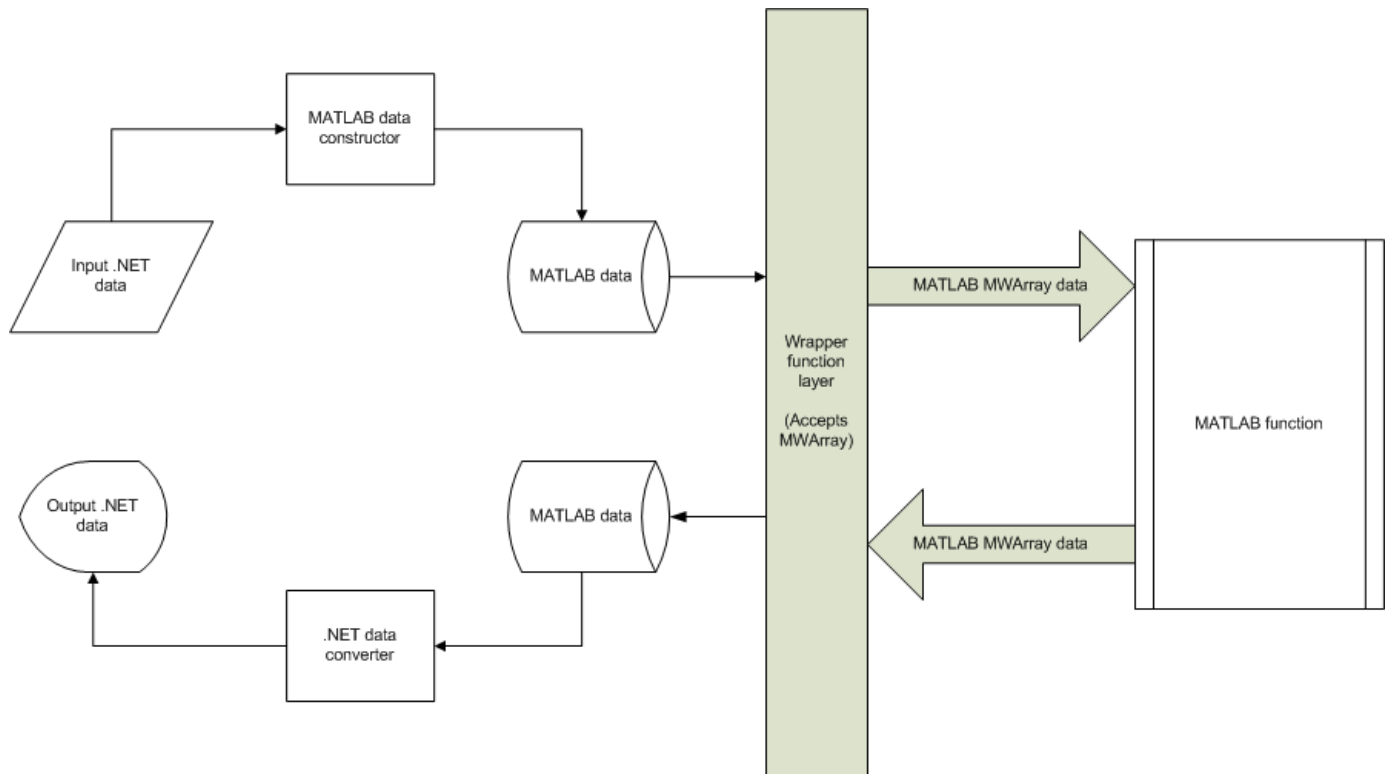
MATLAB data constructor

Input .NET data

MATLAB data

Wrapper function layer

(Accepts MWArray)

MATLAB MWArray data

MATLAB function

MATLAB MWArray data

Output .NET data

MATLAB data

.NET data converter